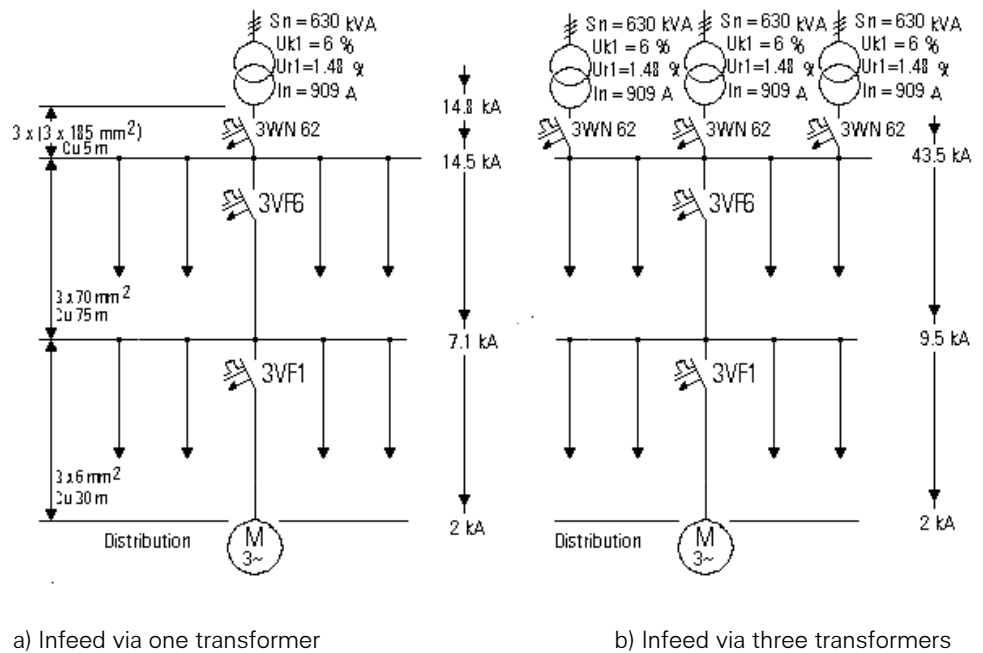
Sn = 630 kVA
Uk1 = 6 %
Ur1 = 1.48 %
In = 909 A

14.8 kA

3 x (3 x 185 mm$^2$)
Cu 5 m

3WN 62

14.5 kA

3VF6

3 x 70 mm$^2$
Cu 75 m

7.1 kA

3VF1

3 x 6 mm$^2$
Cu 30 m

2 kA

Distribution

M
3~

Sn = 630 kVA
Uk1 = 6 %
Ur1 = 1.48 %
In = 909 A

Sn = 630 kVA
Uk1 = 6 %
Ur1 = 1.48 %
In = 909 A

Sn = 630 kVA
Uk1 = 6 %
Ur1 = 1.48 %
In = 909 A

3WN 62

3WN 62

3WN 62

43.5 kA

3VF6

9.5 kA

3VF1

2 kA

Distribution

M
3~

a) Infeed via one transformer

b) Infeed via three transformers